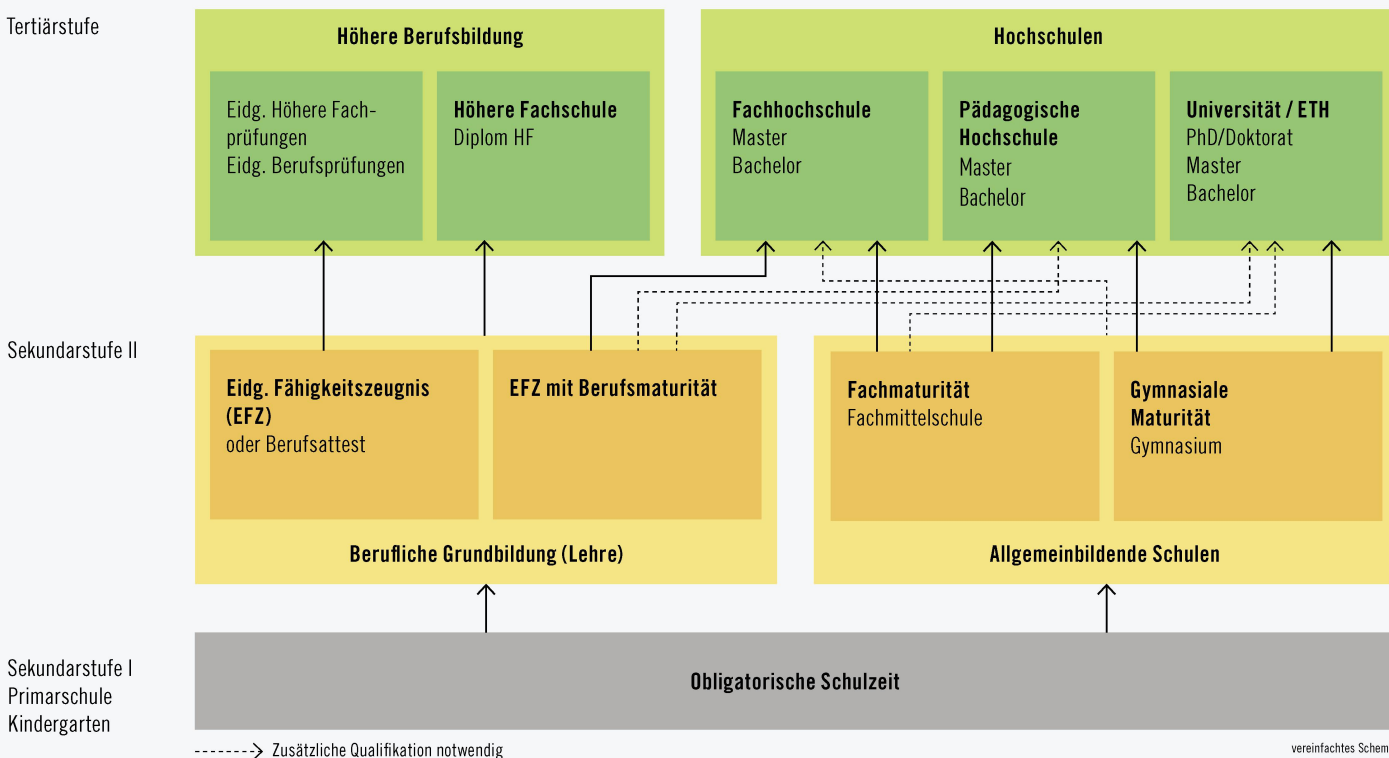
Tertiärstufe

Höhere Berufsbildung

Eidg. Höhere Fachprüfungen
Eidg. Berufsprüfungen

Höhere Fachschule
Diplom HF

Hochschulen

Fachhochschule
Master
Bachelor

Pädagogische Hochschule
Master
Bachelor

Universität / ETH
PhD/Doktorat
Master
Bachelor

Sekundarstufe II

Eidg. Fähigkeitszeugnis (EFZ)
oder Berufsattest

EFZ mit Berufsmaturität

Berufliche Grundbildung (Lehre)

Fachmaturität
Fachmittelschule

Gymnasiale Maturität
Gymnasium

Allgemeinbildende Schulen

Sekundarstufe I
Primarschule
Kindergarten

Obligatorische Schulzeit

-------> Zusätzliche Qualifikation notwendig

vereinfachtes Schem